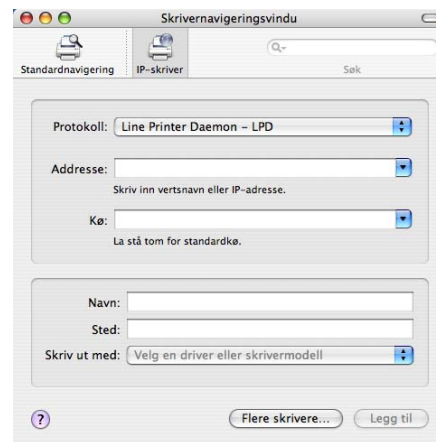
Skrivernavigeringsvindu

Standardnavigering IP-skriver

Søk

Protokoll: Line Printer Daemon – LPD

Addresse:

Skriv inn vertsnavn eller IP-adresse.

Kø:

La stå tom for standardkø.

Navn:

Sted:

Skriv ut med: Velg en driver eller skrivermodell

?

Flere skrivere...

Legg til